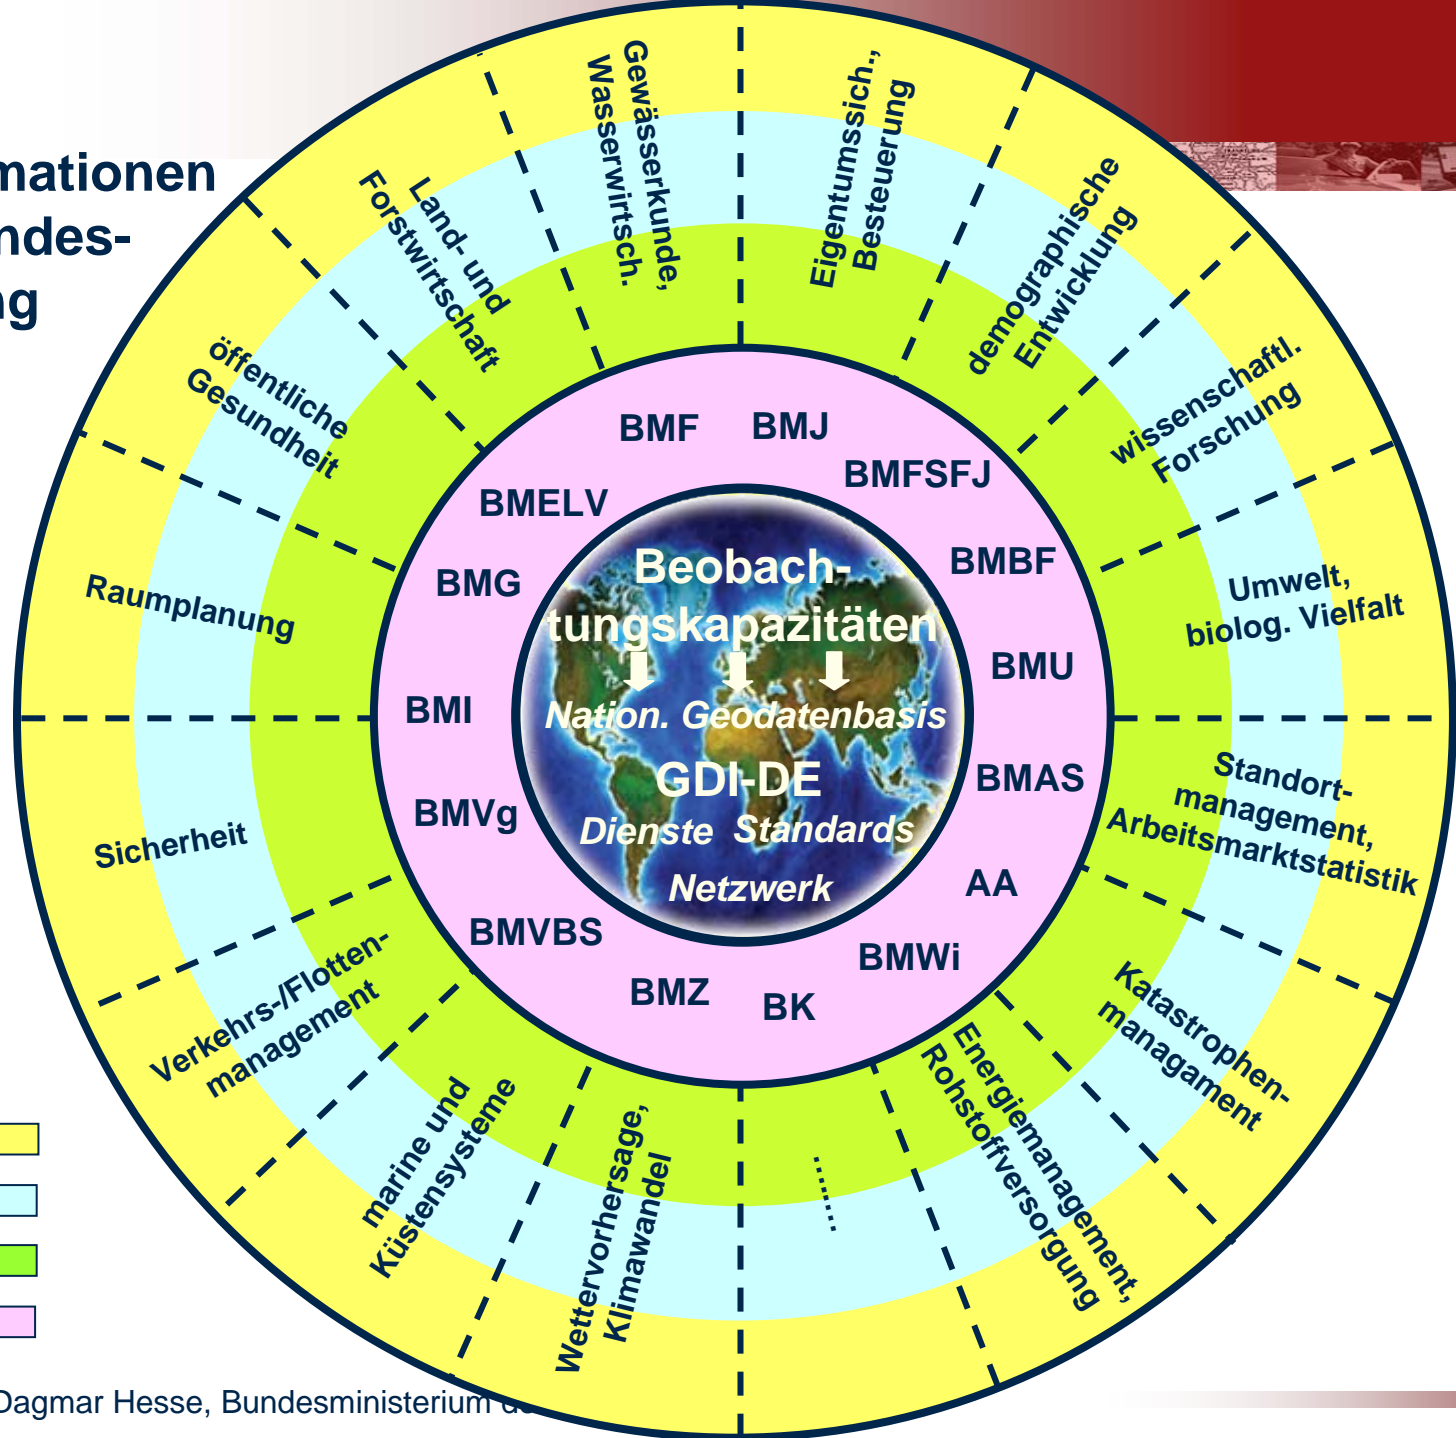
mationen
ndes-
ng

Gewässerkunde, Wasserwirtsch.

Eigentumssich., Besteuerung

demographische Entwicklung

wissenschaftl. Forschung

Umwelt, biolog. Vielfalt

Standort-management, Arbeitsmarktstatistik

Katastrophen-managament

Energiemanagement, Rohstoffversorgung

......

Wettervorhersage, Klimawandel

marine und Küstensysteme

Verkehrs-/Flotten-management

Sicherheit

Raumplanung

öffentliche Gesundheit

Land- und Forstwirtschaft

BMF BMJ
BMFSFJ
BMELV
BMBF
BMG
BMU
BMI
BMAS
BMVg
AA
BMVBS
BMWi
BMZ BK

Beobach-tungskapazitäten
Nation. Geodatenbasis
GDI-DE
Dienste Standards
Netzwerk

Dagmar Hesse, Bundesministerium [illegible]